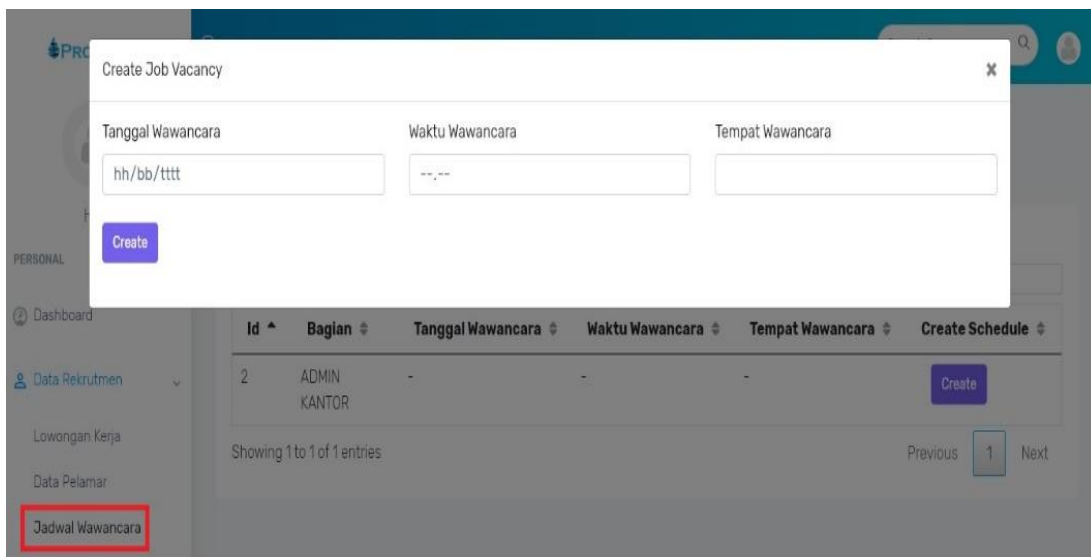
PRO

Create Job Vacancy ×

Tanggal Wawancara

hh/bb/tttt

Waktu Wawancara

--.--

Tempat Wawancara

Create

PERSONAL

Dashboard

Data Rekrutmen

Lowongan Kerja

Data Pelamar

Jadwal Wawancara

| Id | Bagian | Tanggal Wawancara | Waktu Wawancara | Tempat Wawancara | Create Schedule |
|---|---|---|---|---|---|
| 2 | ADMIN KANTOR | - | - | - | Create |

Showing 1 to 1 of 1 entries

Previous 1 Next